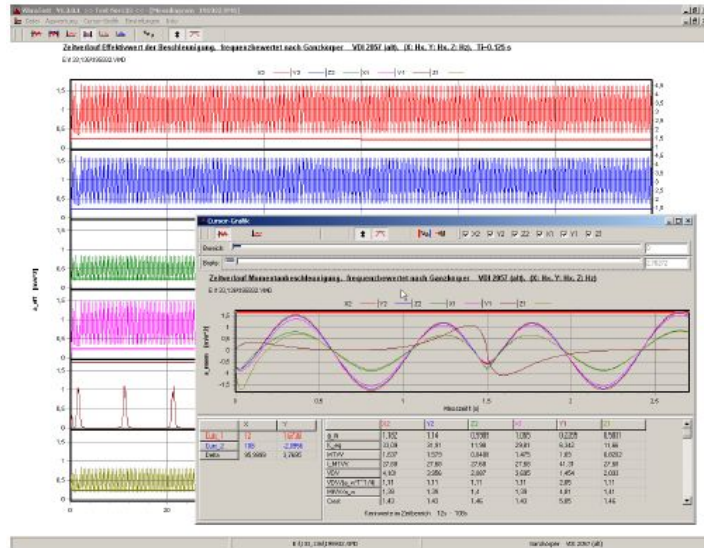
Zeitverlauf Effektivwert der Beschleunigung, frequenzbewertet nach Ganzkörper VDI 2057 (alt), (X: Hx, Y: Hx, Z: Hz), Tf=0.125 s

X2 Y2 Z2 X1 Y1 Z1

a_eff [m/s²]

Cursor-Grafik

Bereich

Zeitverlauf Momentanbeschleunigung, frequenzbewertet nach Ganzkörper VDI 2057 (alt), (X: Hx, Y: Hx, Z: Hz)

X2 Y2 Z2 X1 Y1 Z1

a_mom [m/s²]

Messzeit [s]

| | X | Y |
|---|---|---|
| Cur_1 | 72 | 1,0736 |
| Cur_2 | 188 | -2,2056 |
| Delta | 95,9989 | 3,2695 |

| | X2 | Y2 | Z2 | X1 | Y1 | Z1 |
|---|---|---|---|---|---|---|
| a_R | 1,302 | 1,14 | 0,5581 | 1,085 | 0,2255 | 0,5801 |
| K_eq | 33,08 | 31,81 | 11,58 | 29,81 | 6,342 | 11,66 |
| MTVV | 1,637 | 1,575 | 0,8456 | 1,475 | 1,63 | 0,8252 |
| L_MTVV | 27,68 | 27,85 | 27,68 | 27,50 | 41,18 | 27,88 |
| VDV | 4,93 | 2,056 | 2,897 | 3,095 | 1,454 | 2,033 |
| VDV/(a_w*T^1/4) | 1,11 | 1,11 | 1,11 | 1,11 | 2,85 | 1,11 |
| MTVV/a_w | 1,39 | 1,38 | 1,4 | 1,38 | 4,81 | 1,41 |
| Crest | 1,42 | 1,40 | 1,46 | 1,40 | 5,85 | 1,46 |

Kennwerte im Zeitbereich 12s - 100s